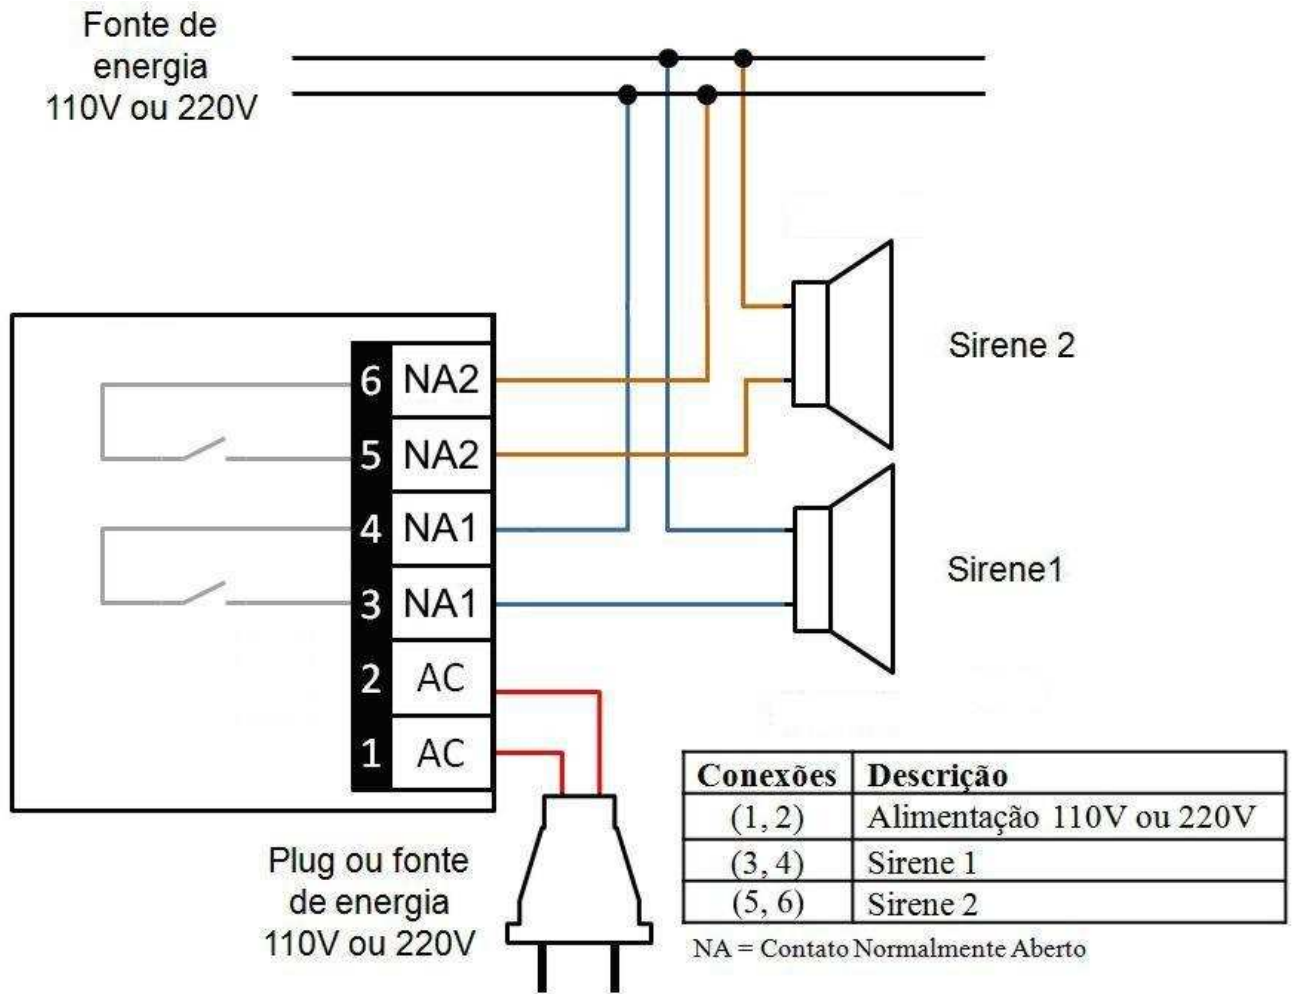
Fonte de energia 110V ou 220V

Sirene 2

Sirene1

6 NA2
5 NA2
4 NA1
3 NA1
2 AC
1 AC

Plug ou fonte de energia 110V ou 220V

| Conexões | Descrição |
|---|---|
| (1, 2) | Alimentação 110V ou 220V |
| (3, 4) | Sirene 1 |
| (5, 6) | Sirene 2 |

NA = Contato Normalmente Aberto